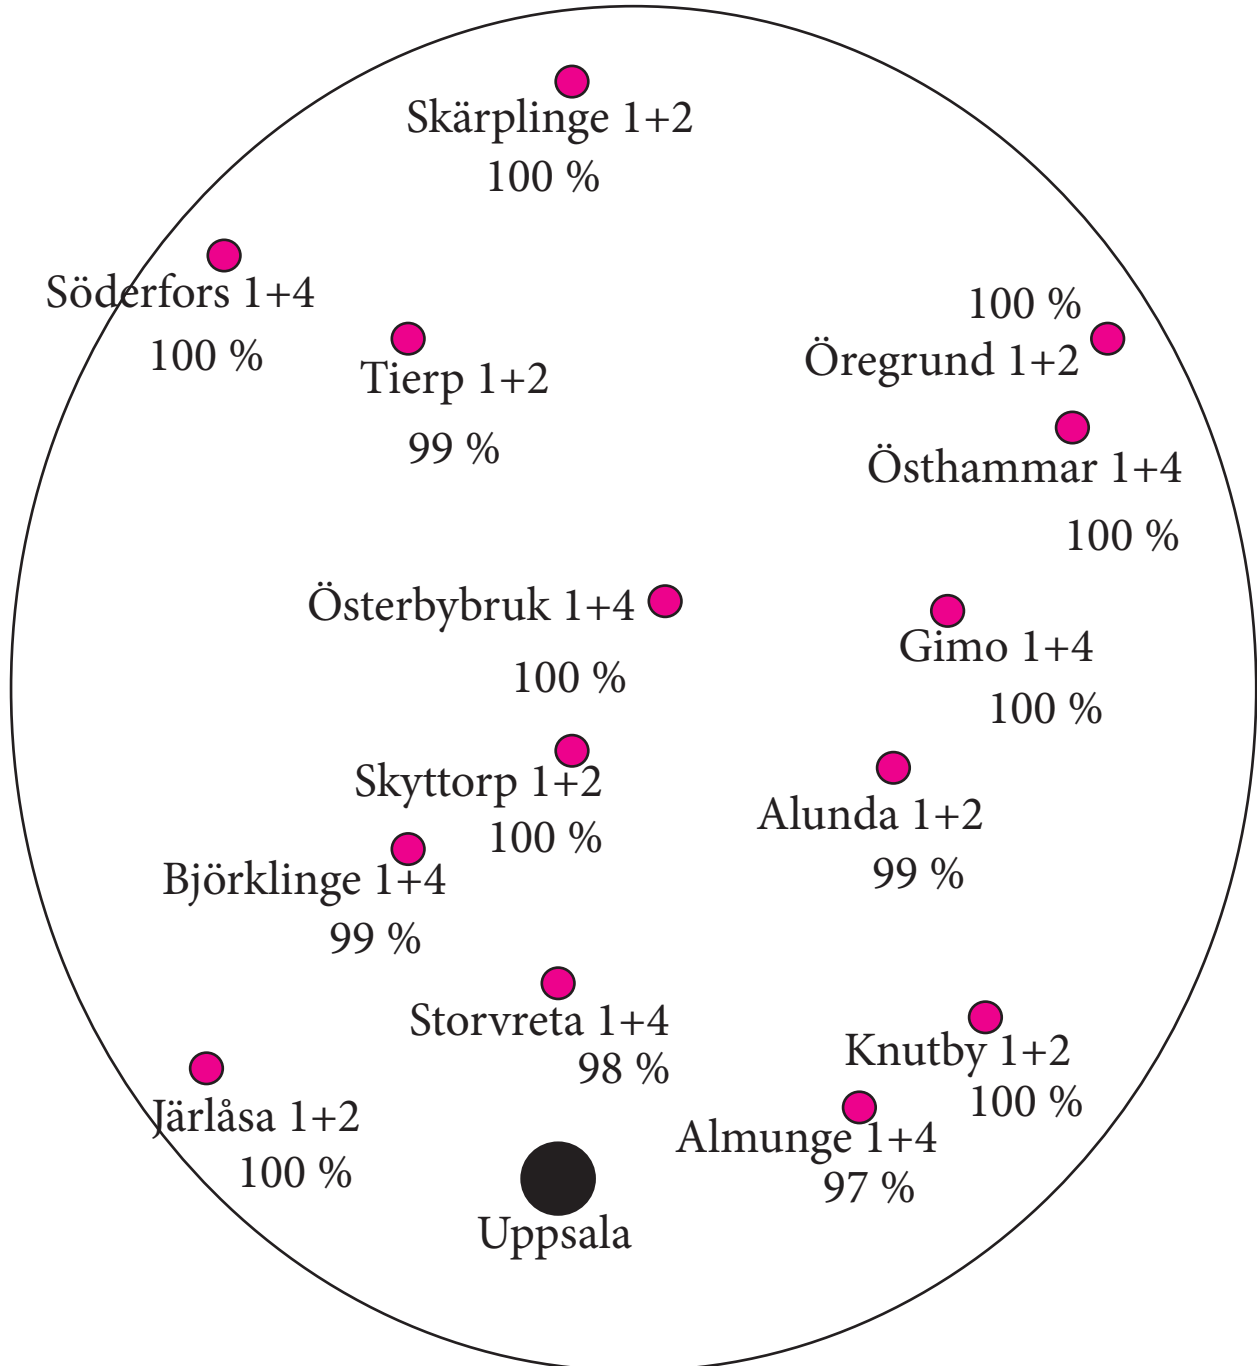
Skärplinge 1+2
100 %

Söderfors 1+4
100 %

Tierp 1+2
99 %

100 %
Öregrund 1+2

Östhammar 1+4
100 %

Österbybruk 1+4
100 %

Gimo 1+4
100 %

Skyttorp 1+2
100 %

Alunda 1+2
99 %

Björklinge 1+4
99 %

Storvreta 1+4
98 %

Knutby 1+2
100 %

Järlåsa 1+2
100 %

Almunge 1+4
97 %

Uppsala